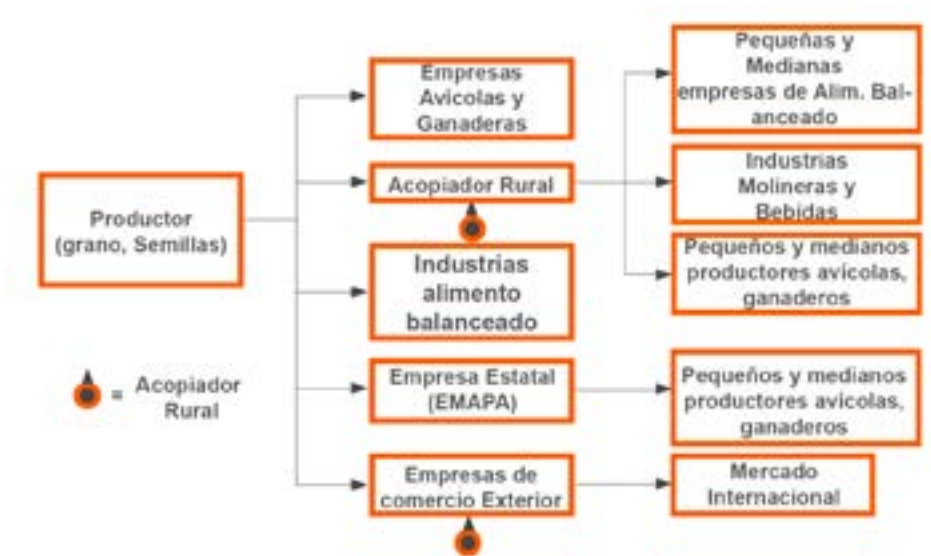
Productor (grano, Semillas)

Empresas Avicolas y Ganaderas

Acopiador Rural

Industrias alimento balanceado

Empresa Estatal (EMAPA)

Empresas de comercio Exterior

Pequeñas y Medianas empresas de Alim. Balanceado

Industrias Molineras y Bebidas

Pequeños y medianos productores avicolas, ganaderos

Pequeños y medianos productores avicolas, ganaderos

Mercado Internacional

= Acopiador Rural